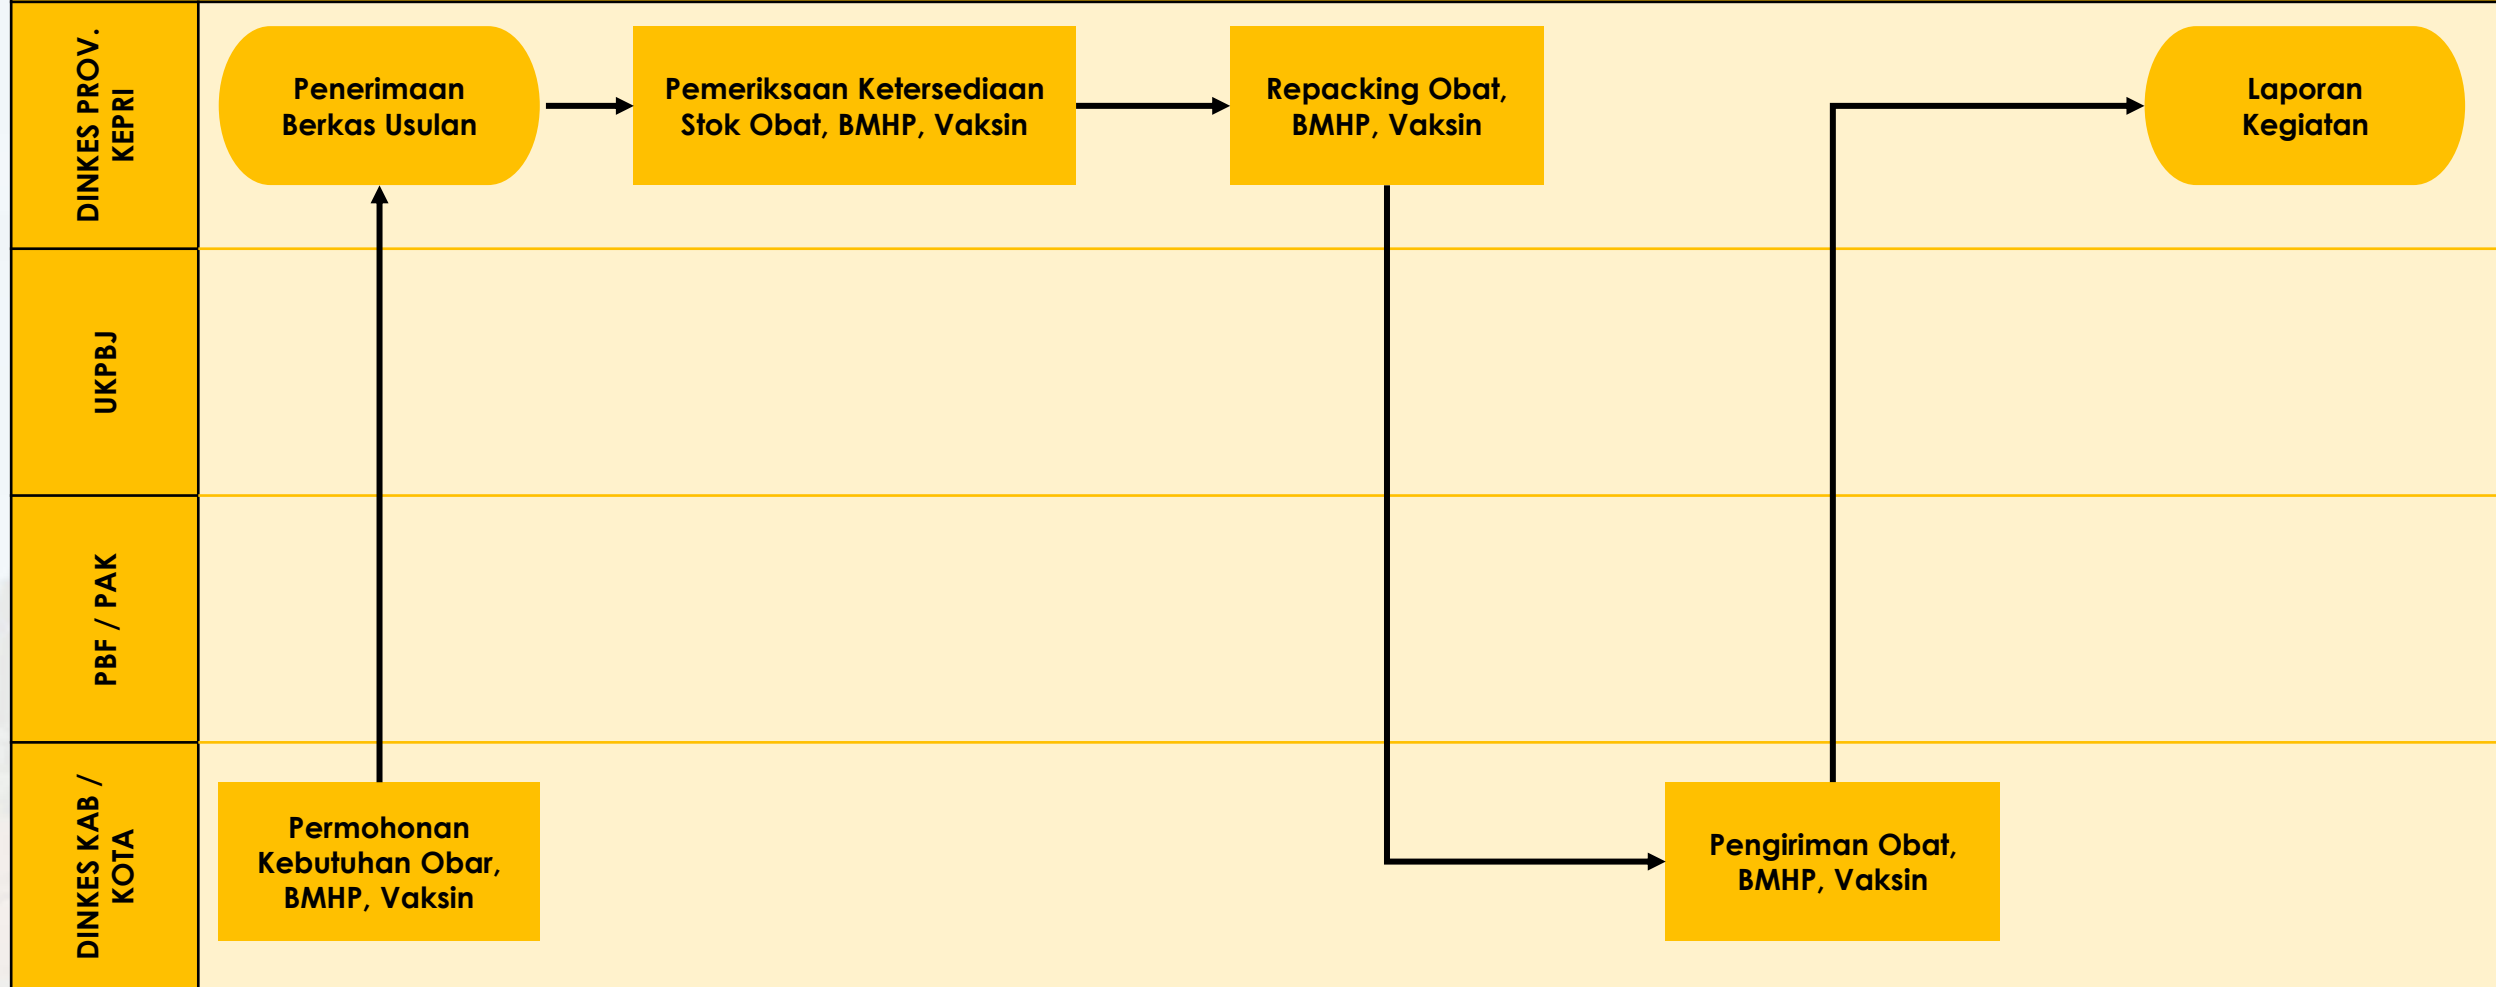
DINKES PROV. KEPRI

Penerimaan Berkas Usulan

Pemeriksaan Ketersediaan Stok Obat, BMHP, Vaksin

Repacking Obat, BMHP, Vaksin

Laporan Kegiatan

UKPBJ

PBF / PAK

DINKES KAB / KOTA

Permohonan Kebutuhan Obar, BMHP, Vaksin

Pengiriman Obat, BMHP, Vaksin